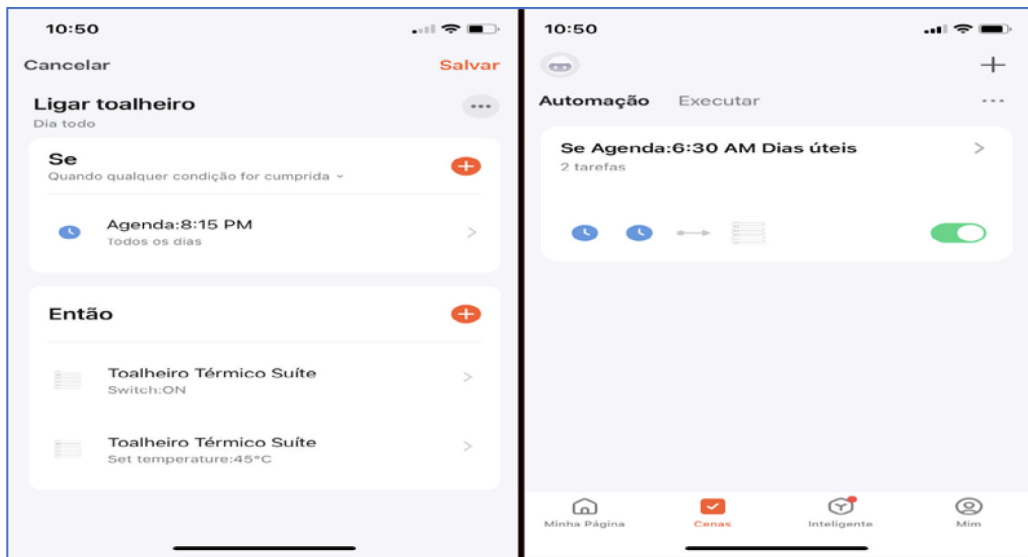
10:50

Cancelar

Salvar

Ligar toalheiro

Dia todo

Se

Quando qualquer condição for cumprida

Agenda:8:15 PM

Todos os dias

Então

Toalheiro Térmico Suíte

Switch:ON

Toalheiro Térmico Suíte

Set temperature:45°C

10:50

+

Automação

Executar

...

Se Agenda:6:30 AM Dias úteis

2 tarefas

Minha Página

Cenas

Inteligente

Mim